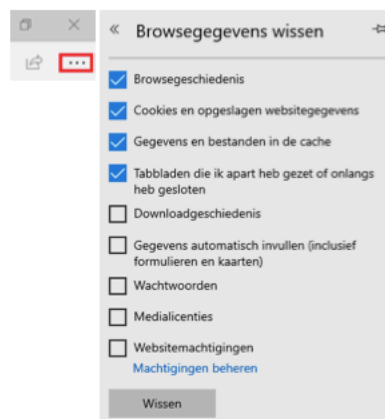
« Browsegegevens wissen

Browsegeschiedenis

Cookies en opgeslagen websitegegevens

Gegevens en bestanden in de cache

Tabbladen die ik apart heb gezet of onlangs heb gesloten

Downloadgeschiedenis

Gegevens automatisch invullen (inclusief formulieren en kaarten)

Wachtwoorden

Medialicenties

Websitemachtigingen

Machtigingen beheren

Wissen